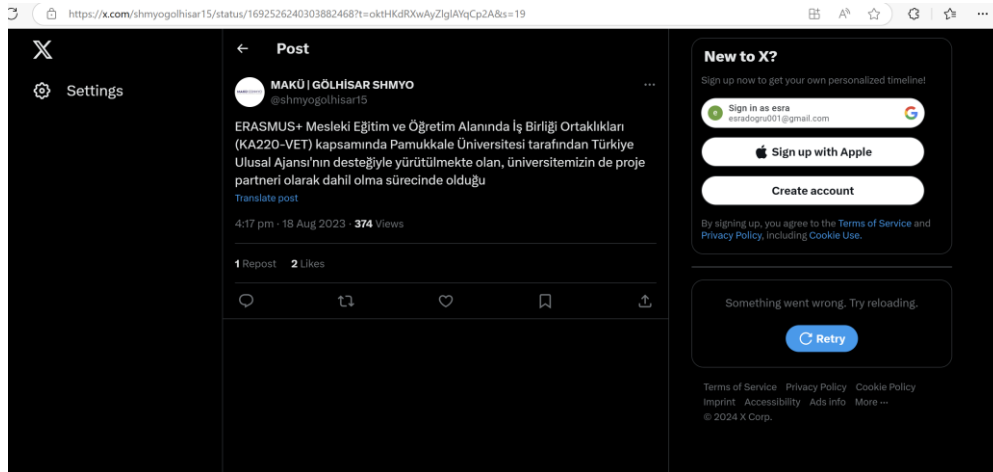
https://x.com/shmyogolhisar15/status/1692526240303882468?t=oktHKdRXwAyZlglAYqCp2A&s=19

X

Settings

Post

MAKÜ | GÖLHİSAR SHMYO
@shmyogolhisar15

ERASMUS+ Mesleki Eğitim ve Öğretim Alanında İş Birliği Ortaklıkları (KA220-VET) kapsamında Pamukkale Üniversitesi tarafından Türkiye Ulusal Ajansı'nın desteğiyle yürütülmekte olan, üniversitemizin de proje partneri olarak dahil olma sürecinde olduğu
Translate post

4:17 pm · 18 Aug 2023 · 374 Views

1 Repost 2 Likes

New to X?

Sign up now to get your own personalized timeline!

Sign in as esra
esradogru001@gmail.com

Sign up with Apple

Create account

By signing up, you agree to the Terms of Service and Privacy Policy, including Cookie Use.

Something went wrong. Try reloading.

Retry

Terms of Service Privacy Policy Cookie Policy Imprint Accessibility Ads info More ···
© 2024 X Corp.